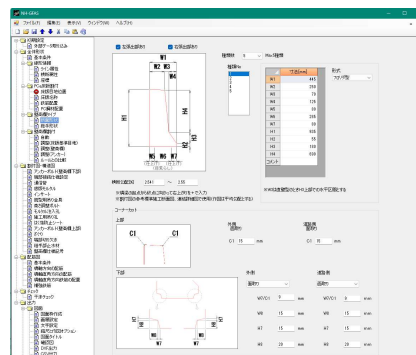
NH-GRG

ファイル(F) 編集(E) 表示(V) ウィンドウ(W) ヘルプ(H)

初期設定
共通データ初期入力
基本条件
基本条件
部材設計
荷重組み合わせ
材料強度
配筋
PC鋼材配置
鋼管設計
トラス鉄筋
横締め
架設材
主桁
外桁
横桁
床版
荷重
断面
PC鋼材
形状
計算
出力

左側張出部あり
右側張出部あり

種類No 5 No.2種類

種類No
1
2
3
4
5

形式
カガア型

| 寸法(mm) |
|---|
| W1 | 445 |
| W2 | 250 |
| W3 | 70 |
| W4 | 120 |
| W5 | 30 |
| W6 | 300 |
| W7 | 250 |
| H1 | 605 |
| H2 | 55 |
| H3 | 150 |
| H4 | 300 |
| コメント | |

W1
W2
W3
W4
W5
W6
W7
H1
H2
H3
H4

床版支間長 2.041 ～ 2.55

※張出部の先端を除いた全長をL、その間に左右の柱を+で入力
※部材断面形状標準断面の寸法を入力、張出断面の形状が同じ場合は下端を入力

※W8は種類毎に左右同じ値で全種類共通

コーナーカット

上部
C1 C1

外側
面取り
C1 10 mm

内側
面取り
C1 10 mm

下部
W7/C1
W8
W7
W8

外側
面取り

内側
面取り

W7/C1 5 mm
W8 15 mm
W7 15 mm
W8 20 mm

W7/C1 5 mm
W8 15 mm
W7 15 mm
W8 20 mm